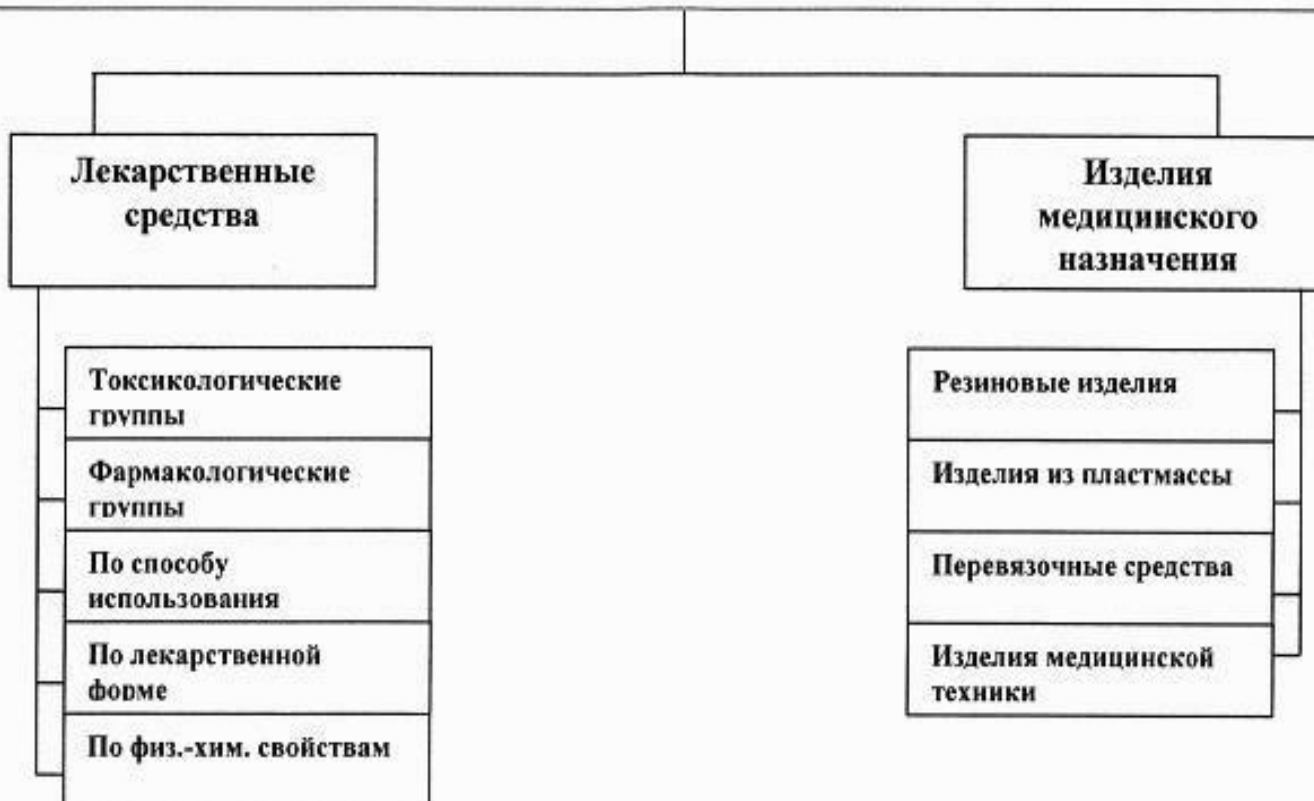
Лекарственные средства

Токсикологические группы

Фармакологические группы

По способу использования

По лекарственной форме

По физ.-хим. свойствам

Изделия медицинского назначения

Резиновые изделия

Изделия из пластмассы

Перевязочные средства

Изделия медицинской техники